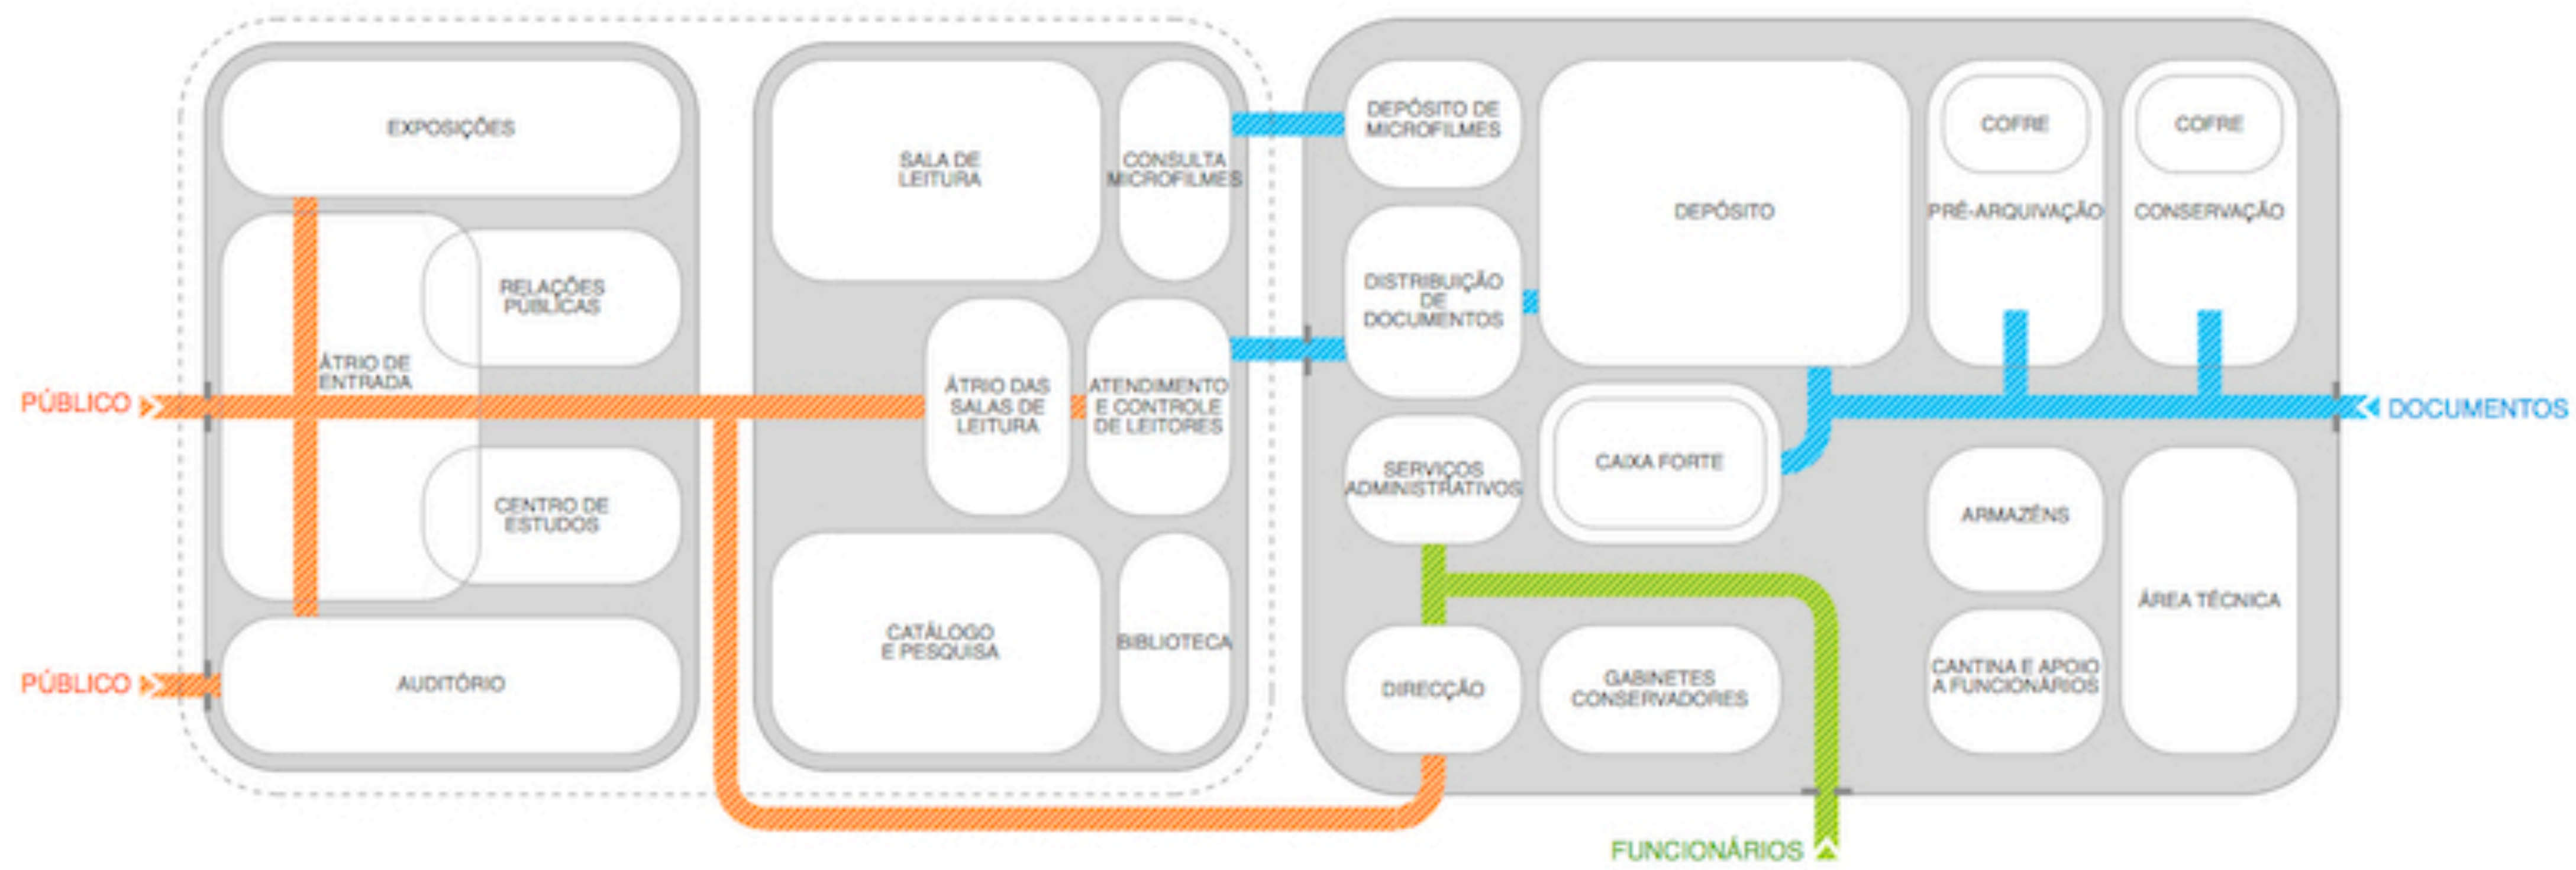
EXPOSIÇÕES

RELAÇÕES PÚBLICAS

ÁTRIO DE ENTRADA

CENTRO DE ESTUDOS

AUDITÓRIO

PÚBLICO

PÚBLICO

SALA DE LEITURA

CONSULTA MICROFILMES

ÁTRIO DAS SALAS DE LEITURA

ATENDIMENTO E CONTROLE DE LEITORES

CATÁLOGO E PESQUISA

BIBLIOTECA

DEPÓSITO DE MICROFILMES

DISTRIBUIÇÃO DE DOCUMENTOS

SERVIÇOS ADMINISTRATIVOS

DEPÓSITO

CAIXA FORTE

COFRE

PRÉ-ARQUIVAÇÃO

COFRE

CONSERVAÇÃO

DOCUMENTOS

ARMAZÉNS

ÁREA TÉCNICA

CANTINA E APOIO A FUNCIONÁRIOS

DIRECÇÃO

GABINETES CONSERVADORES

FUNCIONÁRIOS